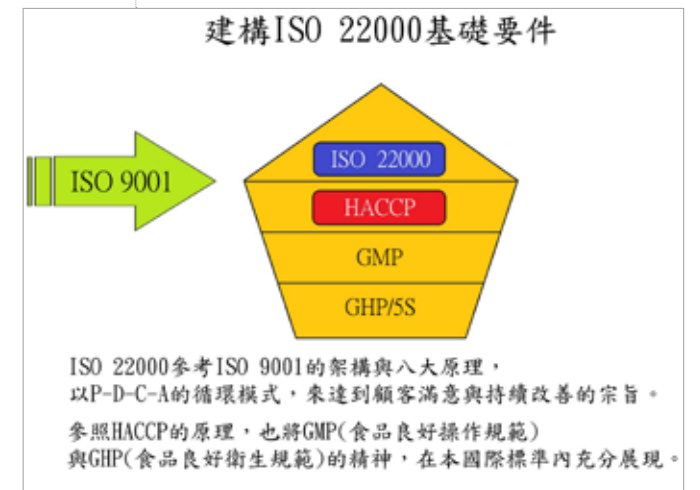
建構ISO 22000基礎要件

ISO 9001

ISO 22000

HACCP

GMP

GHP/5S

ISO 22000參考ISO 9001的架構與八大原理，以P-D-C-A的循環模式，來達到顧客滿意與持續改善的宗旨。

參照HACCP的原理，也將GMP(食品良好操作規範)與GHP(食品良好衛生規範)的精神，在本國際標準內充分展現。